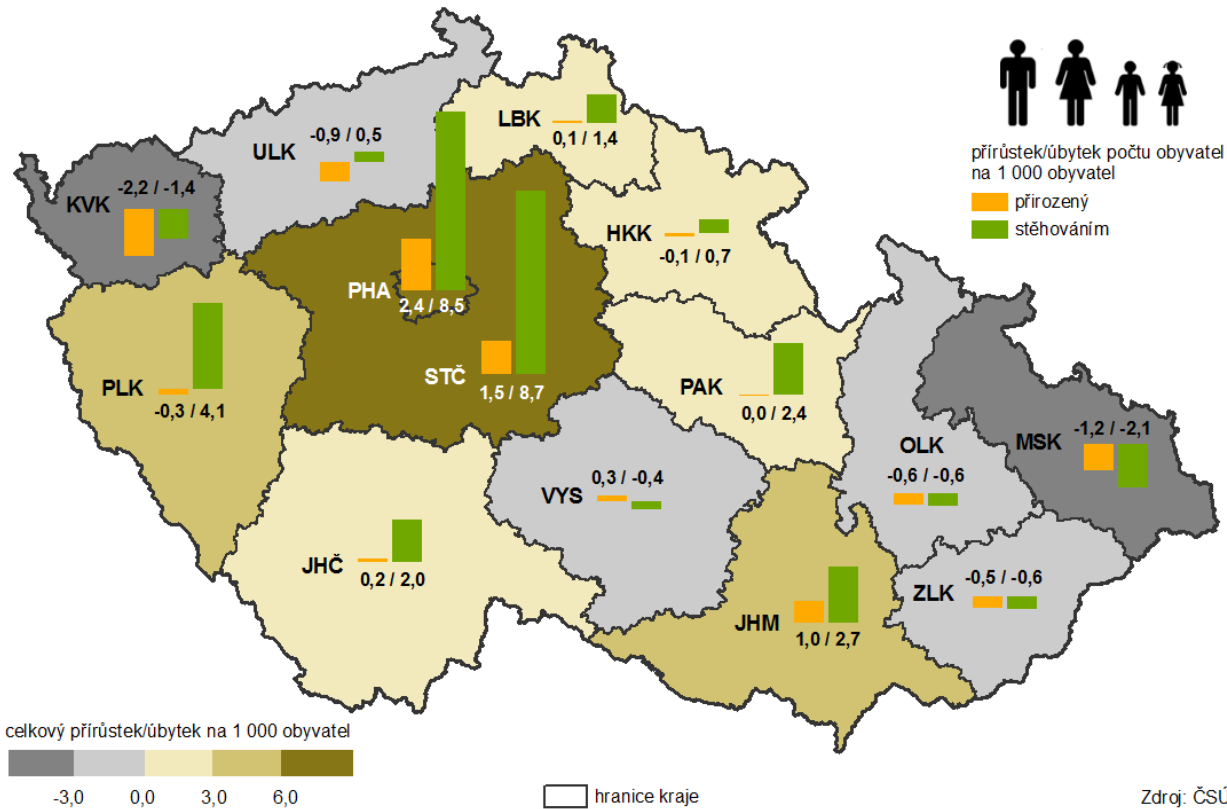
přírůstek/úbytek počtu obyvatel na 1 000 obyvatel
přirozený
stěhováním

LBK
0,1 / 1,4

ULK
-0,9 / 0,5

KVK
-2,2 / -1,4

HKK
-0,1 / 0,7

PHA
2,4 / 8,5

STČ
1,5 / 8,7

PLK
-0,3 / 4,1

PAK
0,0 / 2,4

MSK
-1,2 / -2,1

OLK
-0,6 / -0,6

VYS
0,3 / -0,4

JHČ
0,2 / 2,0

ZLK
-0,5 / -0,6

JHM
1,0 / 2,7

celkový přírůstek/úbytek na 1 000 obyvatel
-3,0 0,0 3,0 6,0

hranice kraje

Zdroj: ČSÚ